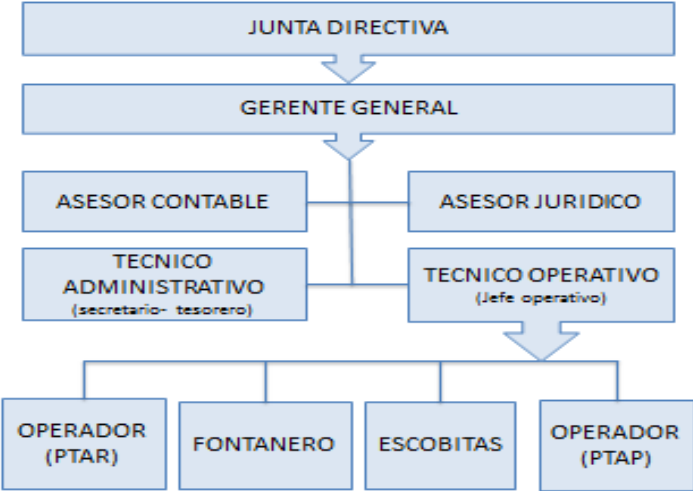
JUNTA DIRECTIVA

GERENTE GENERAL

ASESOR CONTABLE

ASESOR JURIDICO

TECNICO ADMINISTRATIVO
(secretario- tesorero)

TECNICO OPERATIVO
(Jefe operativo)

OPERADOR (PTAR)

FONTANERO

ESCOBITAS

OPERADOR (PTAP)